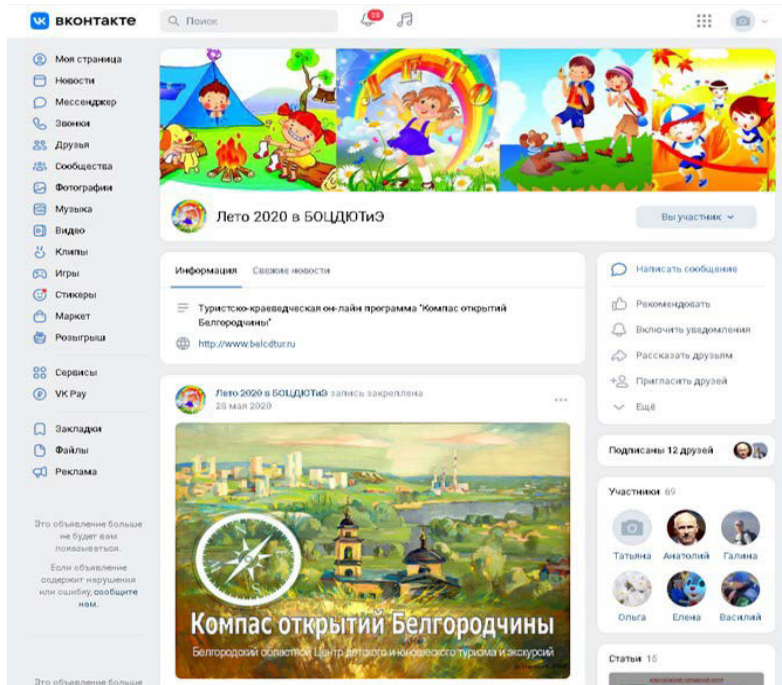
вконтакте

Поиск

Моя страница
Новости
Мессенджер
Звонки
Друзья
Сообщества
Фотографии
Музыка
Видео
Клипы
Игры
Стикеры
Маркет
Розыгрыш

Сервисы
VK Pay

Закладки
Файлы
Реклама

Это объявление больше не будет вам показываться.

Если объявление содержит нарушения или ошибку, сообщите нам.

Это объявление больше

Лето 2020 в БОЦДЮТиЭ

Вы участник

Информация Свежие новости

Туристско-краеведческая он-лайн программа "Компас открытий Белгородчины"

http://www.belcdtur.ru

Лето 2020 в БОЦДЮТиЭ запись закреплена
28 мая 2020

Компас открытий Белгородчины
Белгородский областной Центр детского и юношеского туризма и экскурсий

Написать сообщение
Рекомендовать
Включить уведомления
Рассказать друзьям
Пригласить друзей
Ещё

Подписаны 12 друзей

Участники 69

Татьяна Анатолий Галина
Ольга Елена Василий

Статьи 15